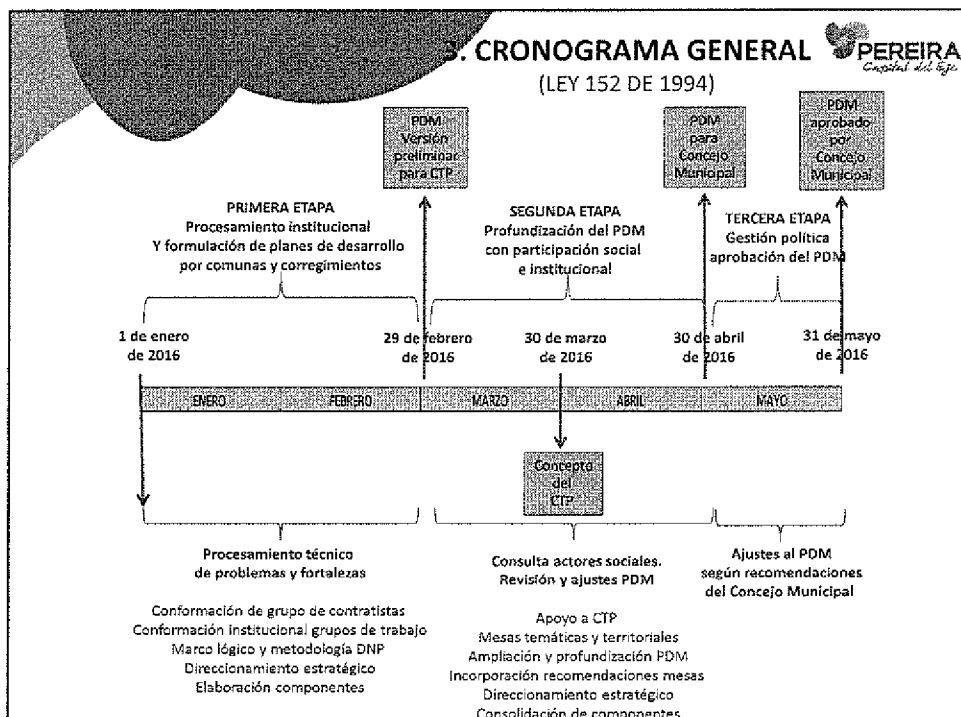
3. CRONOGRAMA GENERAL

PEREIRA
Capital del Eje

(LEY 152 DE 1994)

PDM Versión preliminar para CTP

PDM para Concejo Municipal

PDM aprobado por Concejo Municipal

PRIMERA ETAPA
Procesamiento institucional
Y formulación de planes de desarrollo por comunas y corregimientos

SEGUNDA ETAPA
Profundización del PDM con participación social e institucional

TERCERA ETAPA
Gestión política aprobación del PDM

1 de enero de 2016

29 de febrero de 2016

30 de marzo de 2016

30 de abril de 2016

31 de mayo de 2016

ENERO FEBRERO MARZO ABRIL MAYO

Concepto del CTP

Procesamiento técnico de problemas y fortalezas

Conformación de grupo de contratistas
Conformación institucional grupos de trabajo
Marco lógico y metodología DNP
Direccionamiento estratégico
Elaboración componentes

Consulta actores sociales.
Revisión y ajustes PDM

Apoyo a CTP
Mesas temáticas y territoriales
Ampliación y profundización PDM
Incorporación recomendaciones mesas
Direccionamiento estratégico
Consolidación de componentes

Ajustes al PDM según recomendaciones del Concejo Municipal